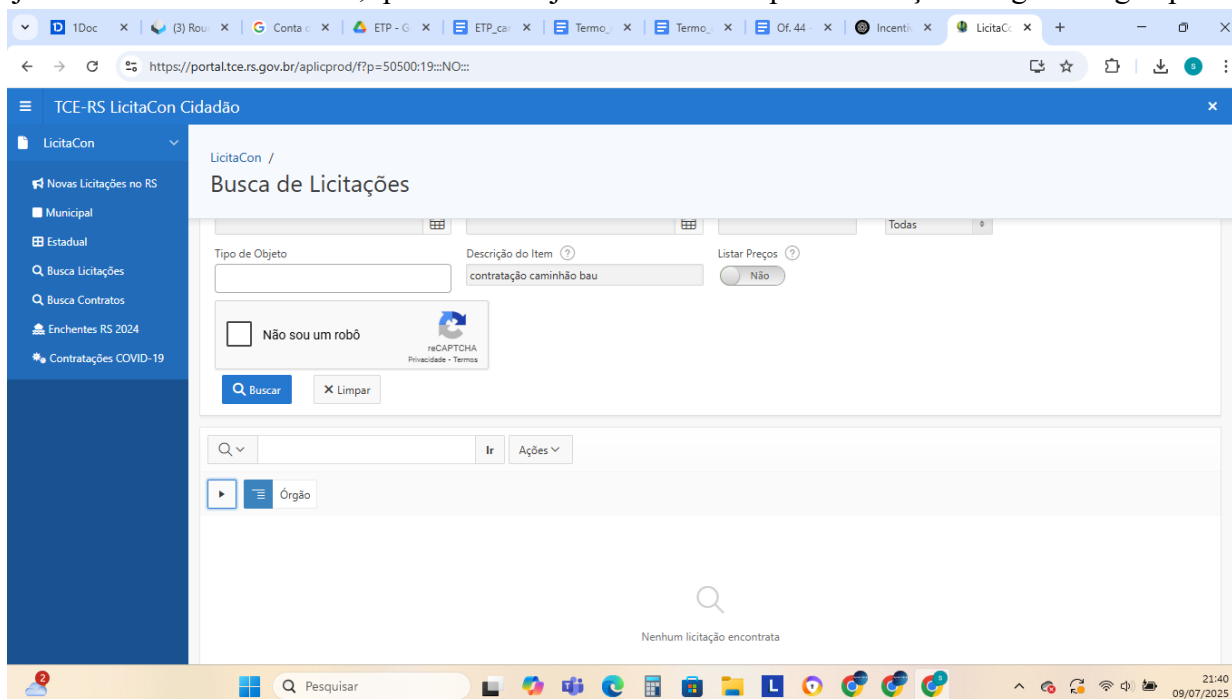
1Doc (3) Rou Conta ETP - G ETP_car Termo_ Termo_ Of. 44 Incentiv LicitaC

https://portal.tce.rs.gov.br/aplicprod/f?p=50500:19:::NO:::

TCE-RS LicitaCon Cidadão

LicitaCon

Novas Licitações no RS
Municipal
Estadual
Busca Licitações
Busca Contratos
Enchentes RS 2024
Contratações COVID-19

LicitaCon /
Busca de Licitações

Todas

Tipo de Objeto
Descrição do Item ?
contratação caminhão bau
Listar Preços ?
Não

Não sou um robô
reCAPTCHA
Privacidade - Termos

Buscar
Limpar

Ir
Ações

Órgão

Nenhum licitação encontrata

Pesquisar

21:40
09/07/2025